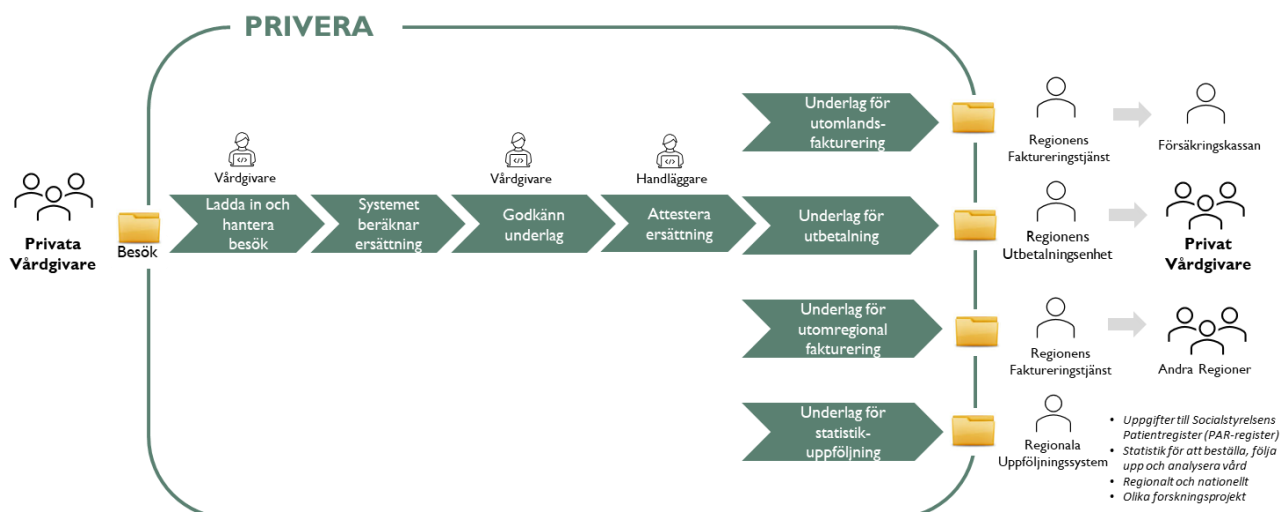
PRIVERA

Privata Vårdgivare

Besök

Vårdgivare

Ladda in och hantera besök

Systemet beräknar ersättning

Vårdgivare

Godkänn underlag

Handläggare

Attestera ersättning

Underlag för utomlandsfakturering

Regionens Faktureringstjänst

Försäkringskassan

Underlag för utbetalning

Regionens Utbetalningsenhet

Privat Vårdgivare

Underlag för utomregional fakturering

Regionens Faktureringstjänst

Andra Regioner

Underlag för statistikuppföljning

Regionala Uppföljningssystem

- Uppgifter till Socialstyrelsens Patientregister (PAR-register)
- Statistik för att beställa, följa upp och analysera vård
- Regionalt och nationellt
- Olika forskningsprojekt